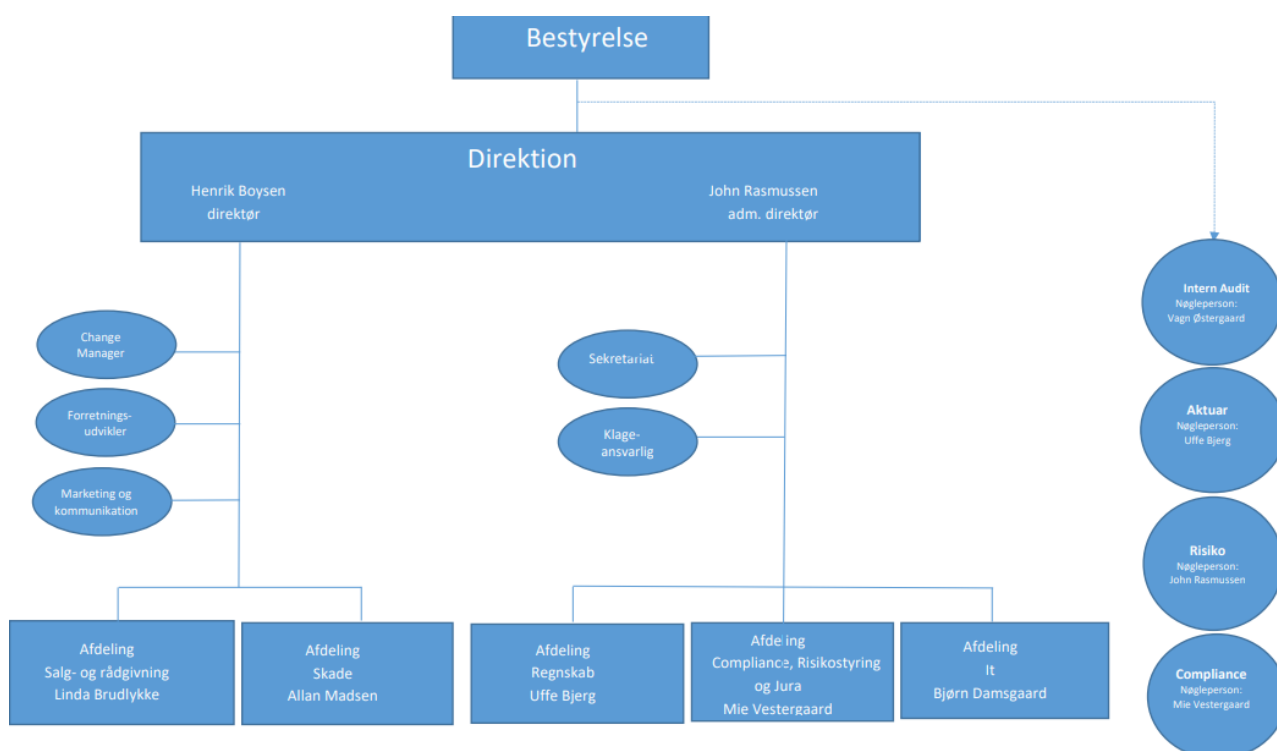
Bestyrelse

Direktion
Henrik Boysen
direktør

John Rasmussen
adm. direktør

Intern Audit
Nøgleperson:
Vagn Østergaard

Change Manager

Sekretariat

Aktuar
Nøgleperson:
Uffe Bjerg

Forretningsudvikler

Klageansvarlig

Marketing og kommunikation

Risiko
Nøgleperson:
John Rasmussen

Compliance
Nøgleperson:
Mie Vestergaard

Afdeling
Salg- og rådgivning
Linda Brudlykke

Afdeling
Skade
Allan Madsen

Afdeling
Regnskab
Uffe Bjerg

Afdeling
Compliance, Risikostyring og Jura
Mie Vestergaard

Afdeling
It
Bjørn Damsgaard